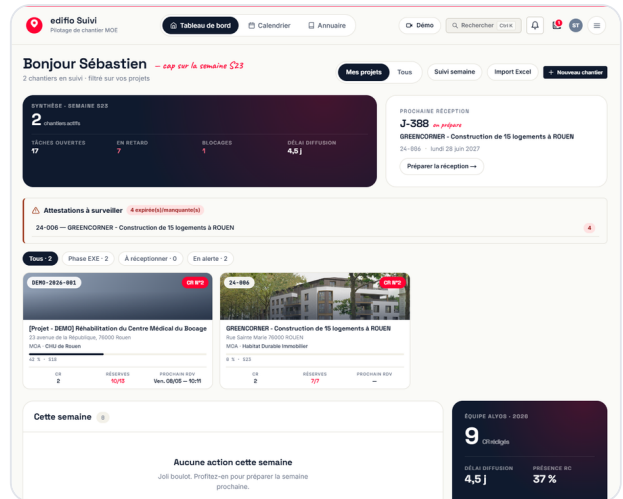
edifio Suivi
Pilotage de chantier MOE

Tableau de bord
Calendrier
Annuaire

Démo
Rechercher Ctrl K
3
ST

Bonjour Sébastien — cap sur la semaine S23
2 chantiers en suivi · filtré sur vos projets

Mes projets
Tous
Suivi semaine
Import Excel
+ Nouveau chantier

SYNTHÈSE · SEMAINE S23
2 chantiers actifs

| TÂCHES OUVERTES | EN RETARD | BLOCAGES | DÉLAI DIFFUSION |
|---|---|---|---|
| 17 | 7 | 1 | 4,5 j |

PROCHAINE RÉCEPTION
J-388 en préparé
GREENCORNER - Construction de 15 logements à ROUEN
24-986 · lundi 28 juin 2027
Préparer la réception →

Attestations à surveiller 4 expirée(s)/manquante(s)
24-006 — GREENCORNER - Construction de 15 logements à ROUEN
4

Tous · 2
Phase EXE · 2
À réceptionner · 0
En alerte · 2

DEMO-2026-001
CR N°2
[Projet - DEMO] Réhabilitation du Centre Médical du Bocage
23 avenue de la République, 76000 Rouen
MOA · CHU de Rouen
62 % · S16

| CR | RÉSERVES | PROCHAIN RDV |
|---|---|---|
| 2 | 10/13 | Ven. 08/05 — 10:11 |

24-986
CR N°2
GREENCORNER - Construction de 15 logements à ROUEN
Rue Sainte Marie 76000 ROUEN
MOA · Habitat Durable Immobilier
9 % · S23

| CR | RÉSERVES | PROCHAIN RDV |
|---|---|---|
| 2 | 7/7 | — |

Cette semaine 0

Aucune action cette semaine
Joli boulot. Profitez-en pour préparer la semaine prochaine.

ÉQUIPE ALYOS · 2026
9 CR rédigés

DÉLAI DIFFUSION
4,5 j
PRÉSENCE RC
37 %